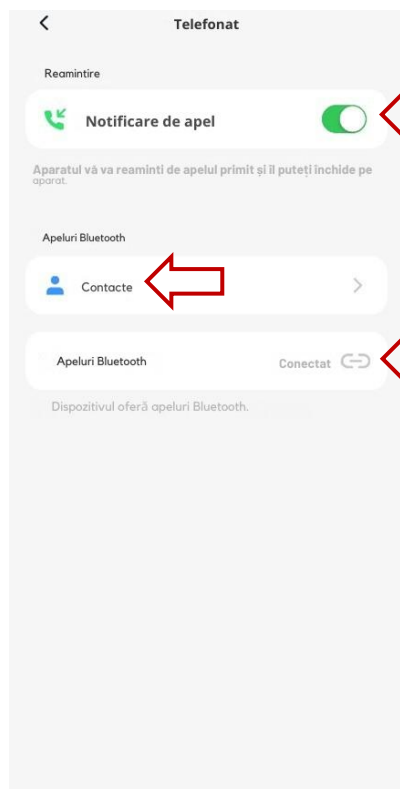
Telefonat

Reamintire

Notificare de apel

Aparatul vă va reaminti de apelul primit și îl puteți închide pe aparat.

Apeluri Bluetooth

Contacte

Apeluri Bluetooth

Conectat

Dispozitivul oferă apeluri Bluetooth.